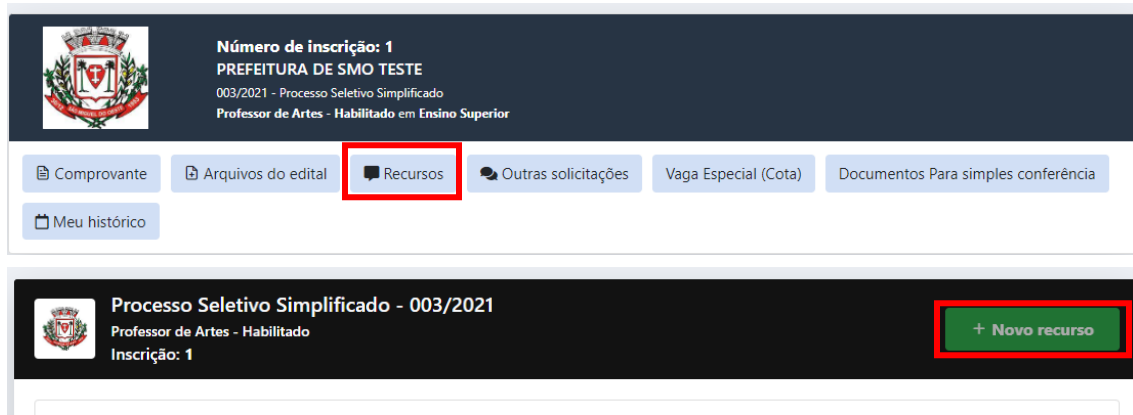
Número de inscrição: 1
PREFEITURA DE SMO TESTE
003/2021 - Processo Seletivo Simplificado
Professor de Artes - Habilitado em Ensino Superior

Comprovante
Arquivos do edital
Recursos
Outras solicitações
Vaga Especial (Cota)
Documentos Para simples conferência
Meu histórico

Processo Seletivo Simplificado - 003/2021
Professor de Artes - Habilitado
Inscrição: 1

+ Novo recurso